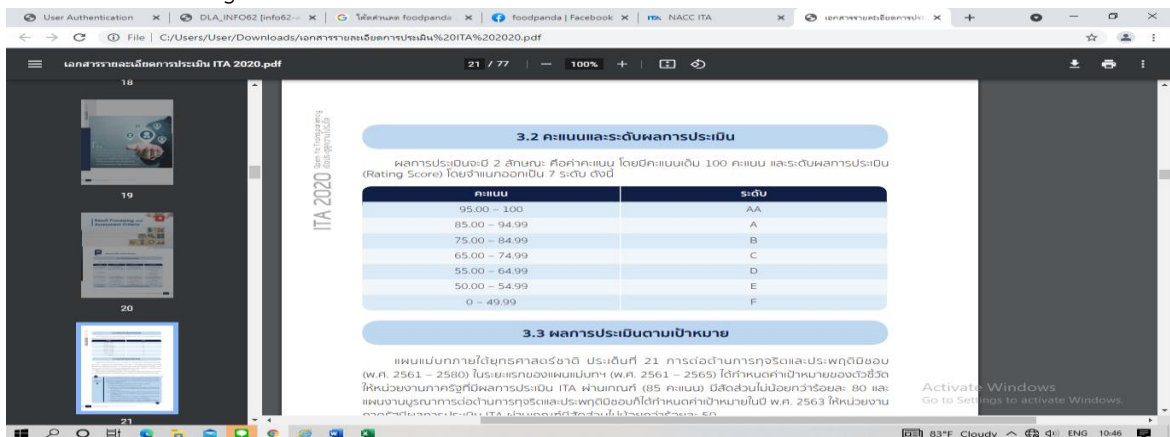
User Authentication | DLA_INFO62 [info62 | โค้ดส่วนลด foodpanda | foodpanda | Facebook | NACC ITA | เอกสารรายละเอียดการประเมิน

File | C:/Users/User/Downloads/เอกสารรายละเอียดการประเมิน%20ITA%202020.pdf

เอกสารรายละเอียดการประเมิน ITA 2020.pdf 21 / 77 | — 100% +

18

19

20

21

ITA 2020

3.2 คะแนนและระดับผลการประเมิน

ผลการประเมินจะมี 2 ลักษณะ คือค่าคะแนน โดยมีคะแนนเต็ม 100 คะแนน และระดับผลการประเมิน (Rating Score) โดยจำแนกออกเป็น 7 ระดับ ดังนี้

| คะแนน | ระดับ |
|---|---|
| 95.00 – 100 | AA |
| 85.00 – 94.99 | A |
| 75.00 – 84.99 | B |
| 65.00 – 74.99 | C |
| 55.00 – 64.99 | D |
| 50.00 – 54.99 | E |
| 0 – 49.99 | F |

3.3 ผลการประเมินตามเป้าหมาย

แผนแม่บทภายใต้ยุทธศาสตร์ชาติ ประเด็นที่ 21 การต่อต้านการทุจริตและประพฤติมิชอบ (พ.ศ. 2561 – 2580) ในระยะแรกของแผนแม่บทฯ (พ.ศ. 2561 – 2565) ได้กำหนดค่าเป้าหมายของตัวชี้วัดให้หน่วยงานภาครัฐที่มีผลการประเมิน ITA ผ่านเกณฑ์ (85 คะแนน) มีสัดส่วนไม่น้อยกว่าร้อยละ 80 และแผนงานบูรณาการต่อต้านการทุจริตและประพฤติมิชอบก็ได้กำหนดค่าเป้าหมายในปี พ.ศ. 2563 ให้หน่วยงาน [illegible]

Activate Windows
Go to Settings to activate Windows.

83°F Cloudy ENG 10:46